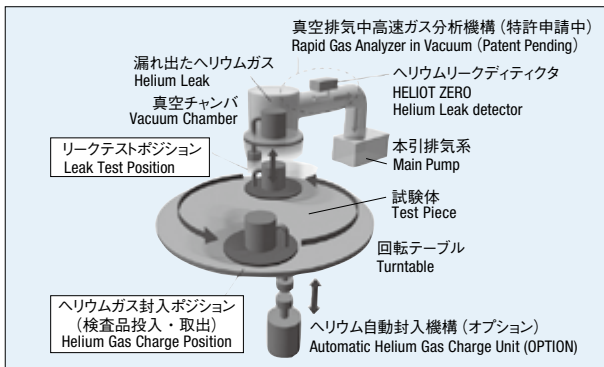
真空排気中高速ガス分析機構（特許申請中）
Rapid Gas Analyzer in Vacuum (Patent Pending)

漏れ出たヘリウムガス
Helium Leak

ヘリウムリークディテクタ
HELIOT ZERO
Helium Leak detector

真空チャンバ
Vacuum Chamber

本引排気系
Main Pump

リークテストポジション
Leak Test Position

試験体
Test Piece

回転テーブル
Turntable

ヘリウムガス封入ポジション
（検査品投入・取出）
Helium Gas Charge Position

ヘリウム自動封入機構（オプション）
Automatic Helium Gas Charge Unit (OPTION)